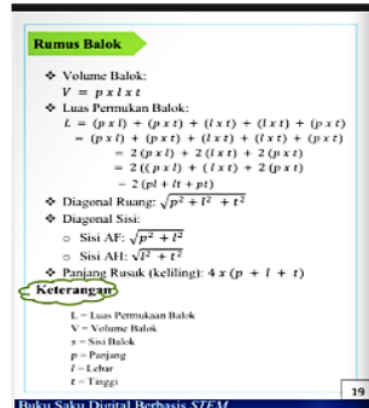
Rumus Balok

❖ Volume Balok:
$V = p \times l \times t$

❖ Luas Permukaan Balok:
$L = (p \times l) + (p \times t) + (l \times t) + (l \times t) + (p \times t)$
$= (p \times l) + (p \times t) + (l \times t) + (l \times t) + (p \times t)$
$= 2(p \times l) + 2(l \times t) + 2(p \times t)$
$= 2((p \times l) + (l \times t) + 2(p \times t)$
$= 2(pl + lt + pt)$

❖ Diagonal Ruang: $\sqrt{p^2 + l^2 + t^2}$

❖ Diagonal Sisi:
○ Sisi AF: $\sqrt{p^2 + l^2}$
○ Sisi AH: $\sqrt{l^2 + t^2}$

❖ Panjang Rusuk (keliling): $4 \times (p + l + t)$

Keterangan

L = Luas Permukaan Balok
V = Volume Balok
x = Sisi Balok
p = Panjang
l = Lebar
t = Tinggi

19

Buku Saku Digital Berbasis STEM